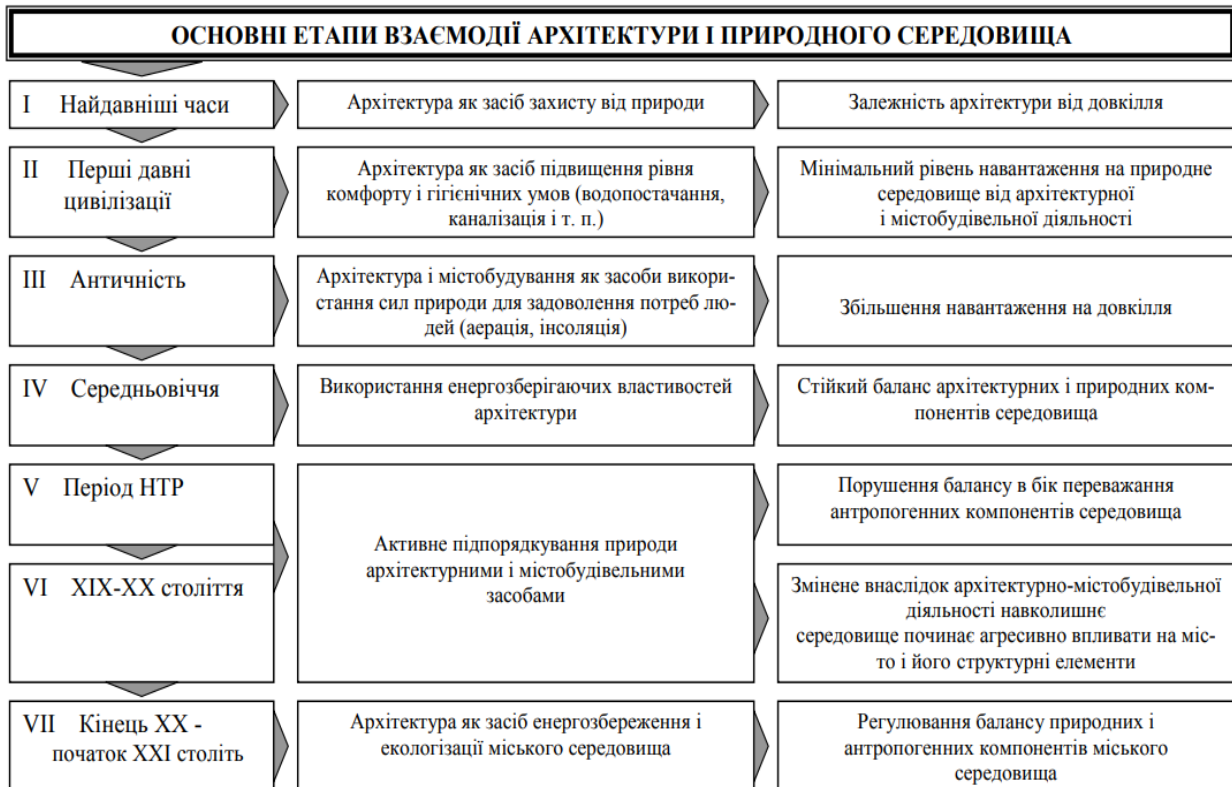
ОСНОВНІ ЕТАПИ ВЗАЄМОДІЇ АРХІТЕКТУРИ І ПРИРОДНОГО СЕРЕДОВИЩА

I Найдавніші часи

Архітектура як засіб захисту від природи

Залежність архітектури від довкілля

II Перші давні цивілізації

Архітектура як засіб підвищення рівня комфорту і гігієнічних умов (водопостачання, каналізація і т. п.)

Мінімальний рівень навантаження на природне середовище від архітектурної і містобудівельної діяльності

III Античність

Архітектура і містобудування як засоби використання сил природи для задоволення потреб людей (аерація, інсоляція)

Збільшення навантаження на довкілля

IV Середньовіччя

Використання енергозберігаючих властивостей архітектури

Стійкий баланс архітектурних і природних компонентів середовища

V Період НТР

VI XIX-XX століття

Активне підпорядкування природи архітектурними і містобудівельними засобами

Порушення балансу в бік переважання антропогенних компонентів середовища

Змінене внаслідок архітектурно-містобудівельної діяльності навколишнє середовище починає агресивно впливати на місто і його структурні елементи

VII Кінець XX - початок XXI століть

Архітектура як засіб енергозбереження і екологізації міського середовища

Регулювання балансу природних і антропогенних компонентів міського середовища